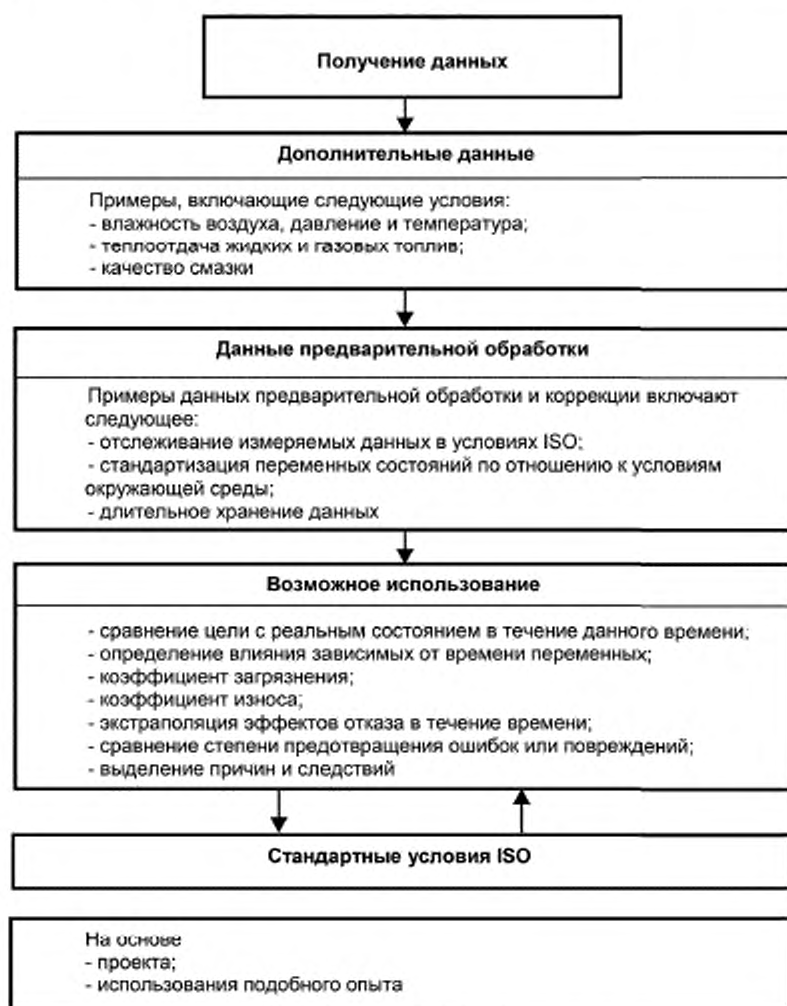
Получение данных

Дополнительные данные

Примеры, включающие следующие условия:
- влажность воздуха, давление и температура;
- теплоотдача жидких и газовых топлив;
- качество смазки

Данные предварительной обработки

Примеры данных предварительной обработки и коррекции включают следующее:
- отслеживание измеряемых данных в условиях ISO;
- стандартизация переменных состояний по отношению к условиям окружающей среды;
- длительное хранение данных

Возможное использование

- сравнение цели с реальным состоянием в течение данного времени;
- определение влияния зависимых от времени переменных;
- коэффициент загрязнения;
- коэффициент износа;
- экстраполяция эффектов отказа в течение времени;
- сравнение степени предотвращения ошибок или повреждений;
- выделение причин и следствий

Стандартные условия ISO

На основе
- проекта;
- использования подобного опыта